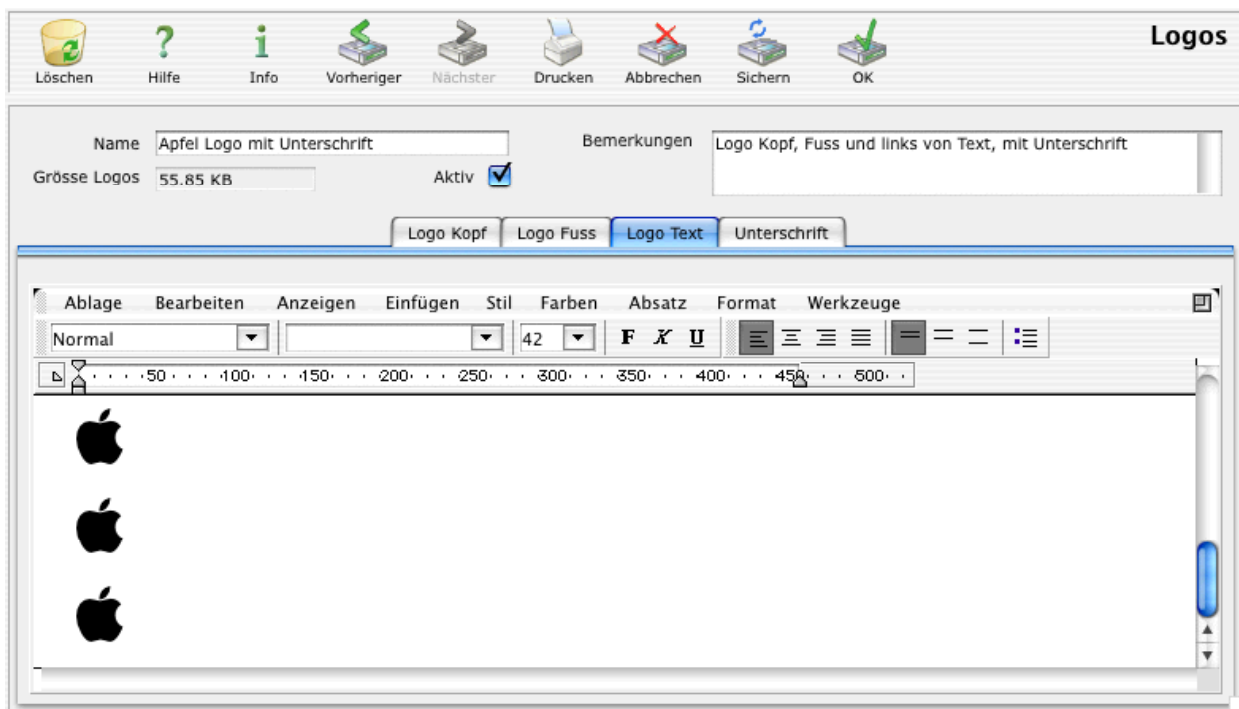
Löschen Hilfe Info Vorheriger Nächster Drucken Abbrechen Sichern OK

Logos

Name Apfel Logo mit Unterschrift

Grösse Logos 55.85 KB

Aktiv

Bemerkungen Logo Kopf, Fuss und links von Text, mit Unterschrift

Logo Kopf | Logo Fuss | Logo Text | Unterschrift

Ablage Bearbeiten Anzeigen Einfügen Stil Farben Absatz Format Werkzeuge

Normal 42 F K U

50 100 150 200 250 300 350 400 450 500